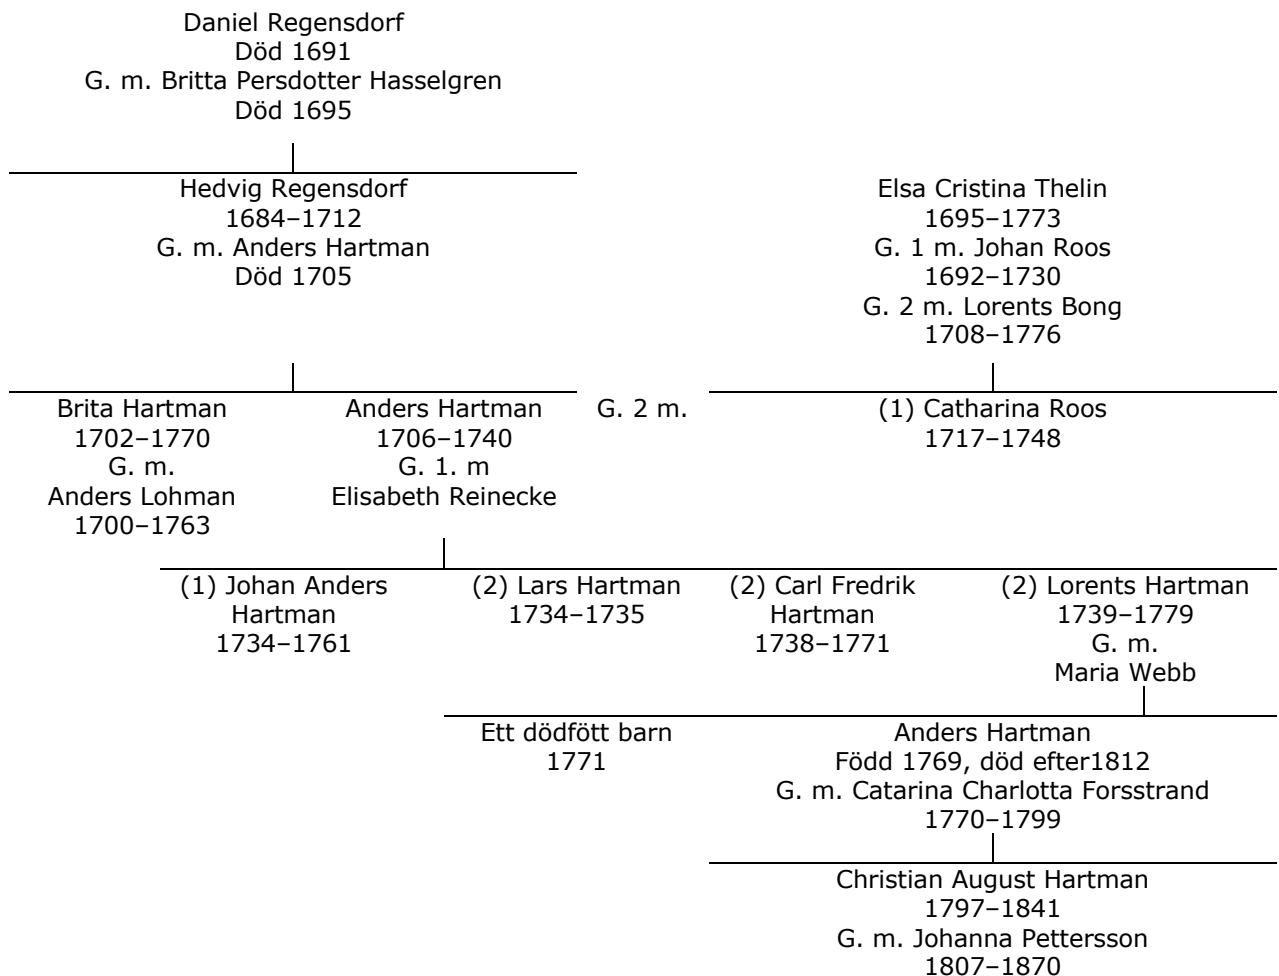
Daniel Regensdorf
Död 1691
G. m. Britta Persdotter Hasselgren
Död 1695

Hedvig Regensdorf
1684–1712
G. m. Anders Hartman
Död 1705

Elsa Cristina Thelin
1695–1773
G. 1 m. Johan Roos
1692–1730
G. 2 m. Lorents Bong
1708–1776

Brita Hartman
1702–1770
G. m.
Anders Lohman
1700–1763

Anders Hartman
1706–1740
G. 1. m
Elisabeth Reinecke

G. 2 m.

(1) Catharina Roos
1717–1748

(1) Johan Anders Hartman
1734–1761

(2) Lars Hartman
1734–1735

(2) Carl Fredrik Hartman
1738–1771

(2) Lorents Hartman
1739–1779
G. m.
Maria Webb

Ett dödfött barn
1771

Anders Hartman
Född 1769, död efter1812
G. m. Catarina Charlotta Forsstrand
1770–1799

Christian August Hartman
1797–1841
G. m. Johanna Pettersson
1807–1870